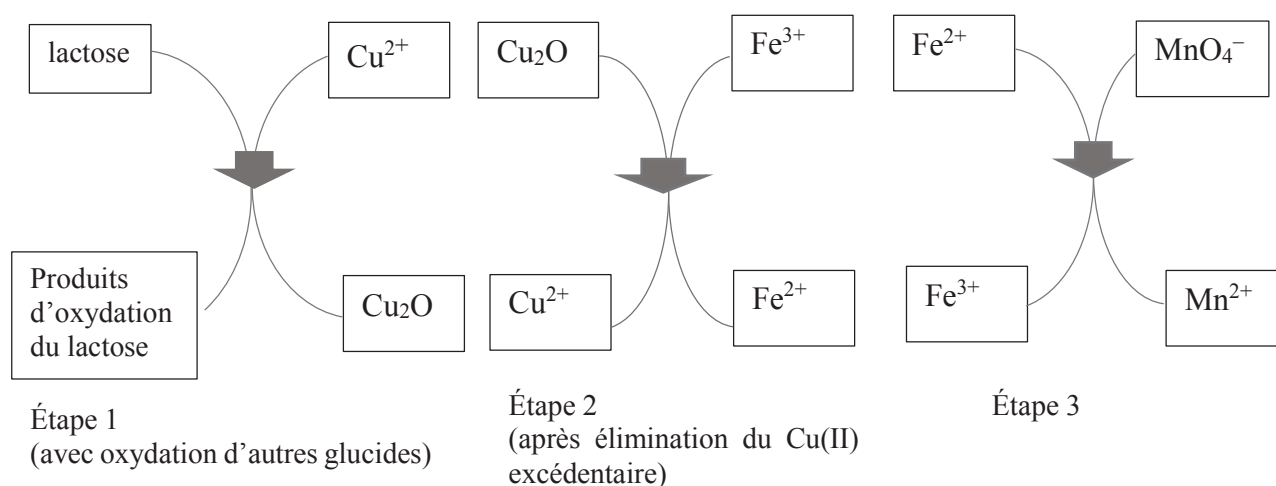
lactose

$Cu^{2+}$

Produits d'oxydation du lactose

$Cu_2O$

Étape 1
(avec oxydation d'autres glucides)

$Cu_2O$

$Fe^{3+}$

$Cu^{2+}$

$Fe^{2+}$

Étape 2
(après élimination du Cu(II) excédentaire)

$Fe^{2+}$

$MnO_4^-$

$Fe^{3+}$

$Mn^{2+}$

Étape 3